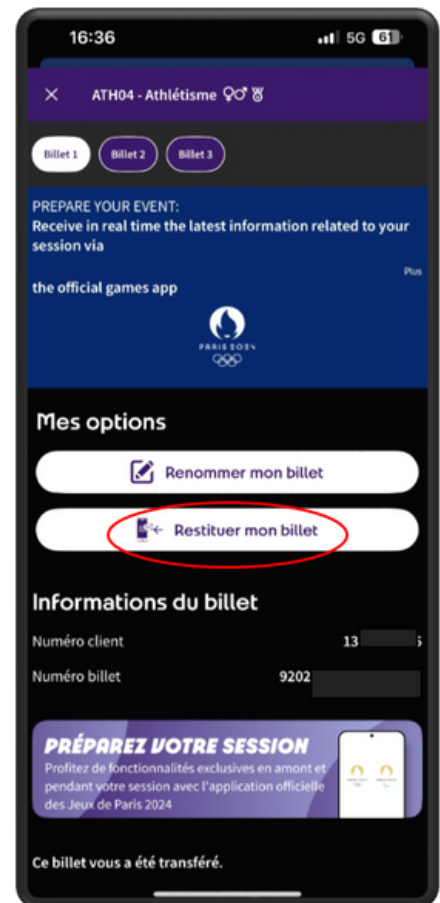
16:36

5G 61

ATH04 - Athlétisme

Billet 1

Billet 2

Billet 3

PREPARE YOUR EVENT:
Receive in real time the latest information related to your session via

Plus

the official games app

PARIS 2024

Mes options

Renommer mon billet

Restituer mon billet

Informations du billet

Numéro client 13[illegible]

Numéro billet 9202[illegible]

PRÉPAREZ VOTRE SESSION

Profitez de fonctionnalités exclusives en amont et pendant votre session avec l'application officielle des Jeux de Paris 2024

Ce billet vous a été transféré.